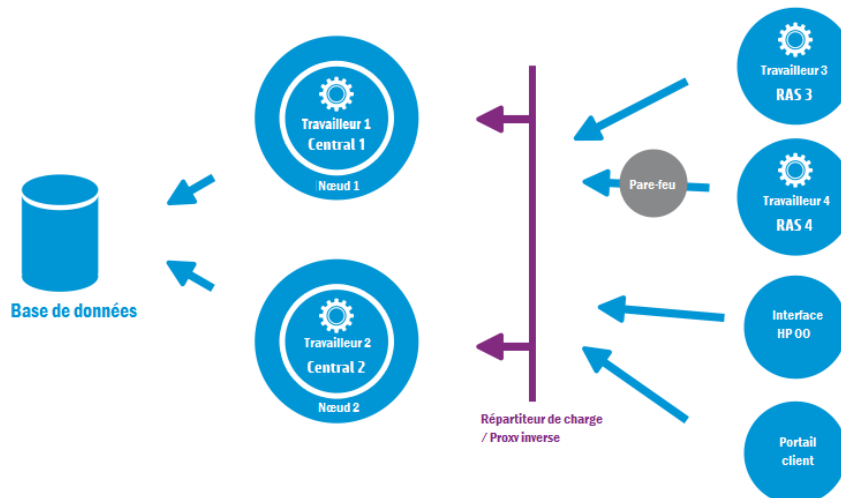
Base de données

Travailleur 1
Central 1
Nœud 1

Travailleur 2
Central 2
Nœud 2

Répartiteur de charge / Proxy inverse

Pare-feu

Travailleur 3
RAS 3

Travailleur 4
RAS 4

Interface HP OO

Portail client